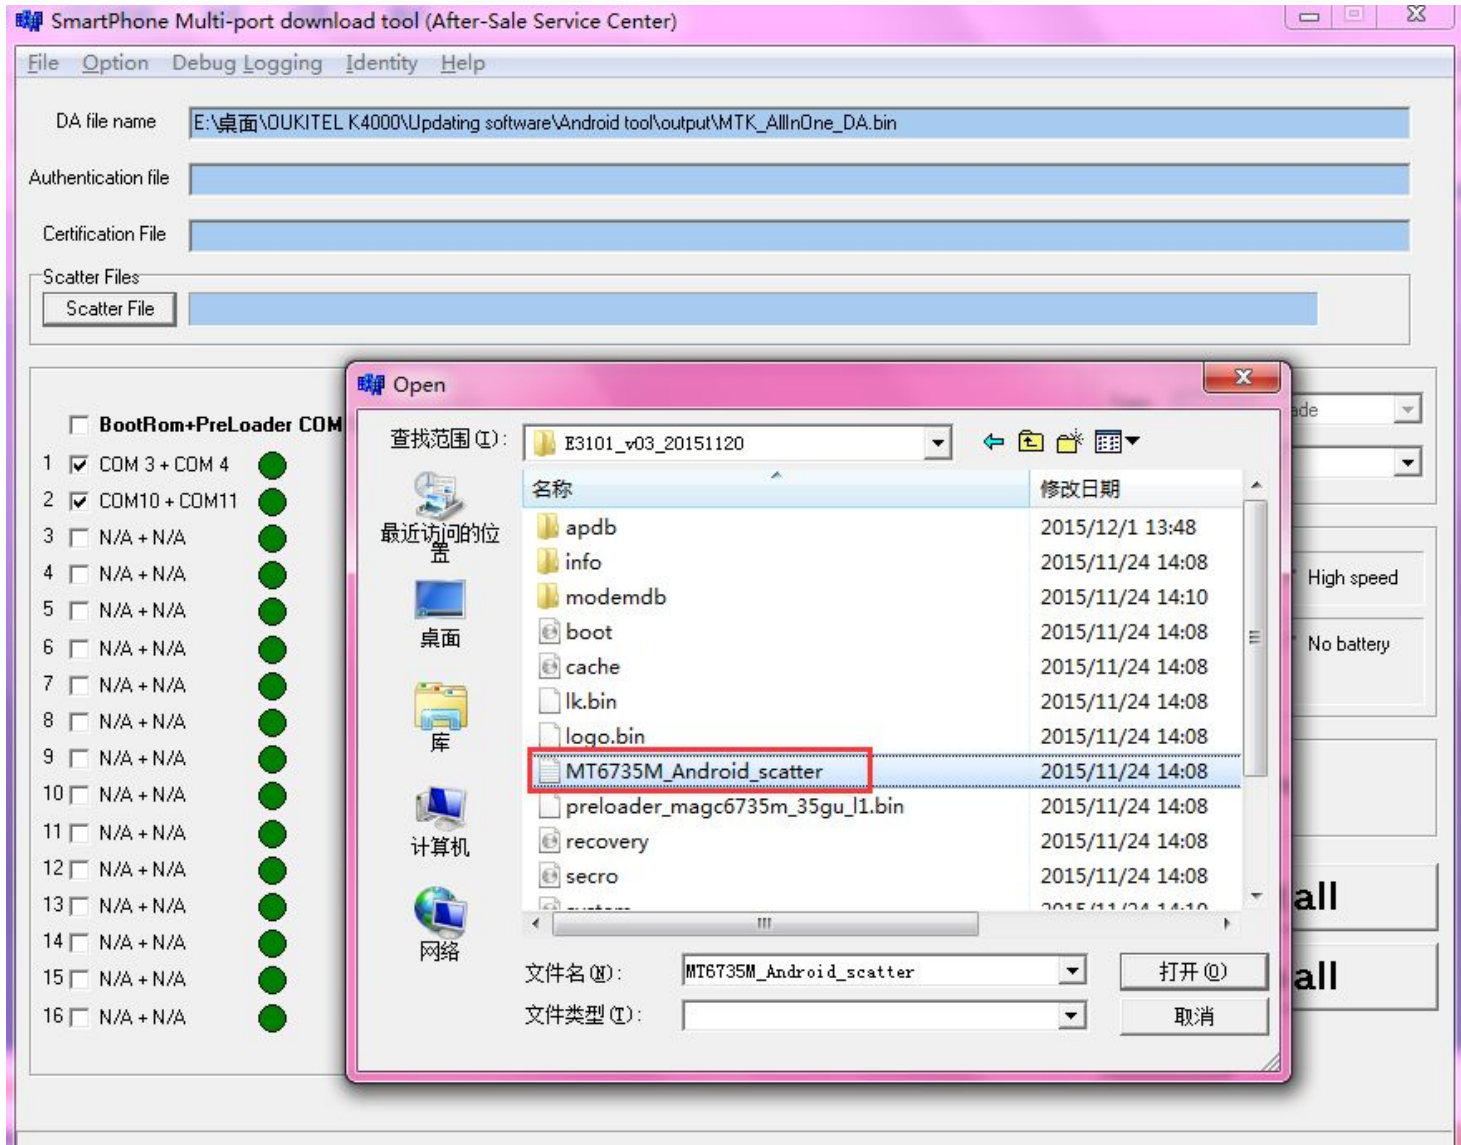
SmartPhone Multi-port download tool (After-Sale Service Center)

File Option Debug Logging Identity Help

DA file name E:\桌面\OUKITEL K4000\Updating software\Android tool\output\MTK_AllInOne_DA.bin

Authentication file

Certification File

Scatter Files

Scatter File

BootRom+PreLoader COM

1 COM 3 + COM 4
2 COM10 + COM11
3 N/A + N/A
4 N/A + N/A
5 N/A + N/A
6 N/A + N/A
7 N/A + N/A
8 N/A + N/A
9 N/A + N/A
10 N/A + N/A
11 N/A + N/A
12 N/A + N/A
13 N/A + N/A
14 N/A + N/A
15 N/A + N/A
16 N/A + N/A

ade

High speed

No battery

all

all

Open

查找范围(I): E3101_v03_20151120

最近访问的位置

桌面

库

计算机

网络

| 名称 | 修改日期 |
|---|---|
| apdb | 2015/12/1 13:48 |
| info | 2015/11/24 14:08 |
| modemdb | 2015/11/24 14:10 |
| boot | 2015/11/24 14:08 |
| cache | 2015/11/24 14:08 |
| lk.bin | 2015/11/24 14:08 |
| logo.bin | 2015/11/24 14:08 |
| MT6735M_Android_scatter | 2015/11/24 14:08 |
| preloader_magc6735m_35gu_l1.bin | 2015/11/24 14:08 |
| recovery | 2015/11/24 14:08 |
| secro | 2015/11/24 14:08 |
| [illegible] | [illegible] |

文件名(N): MT6735M_Android_scatter

文件类型(T):

打开(O)

取消